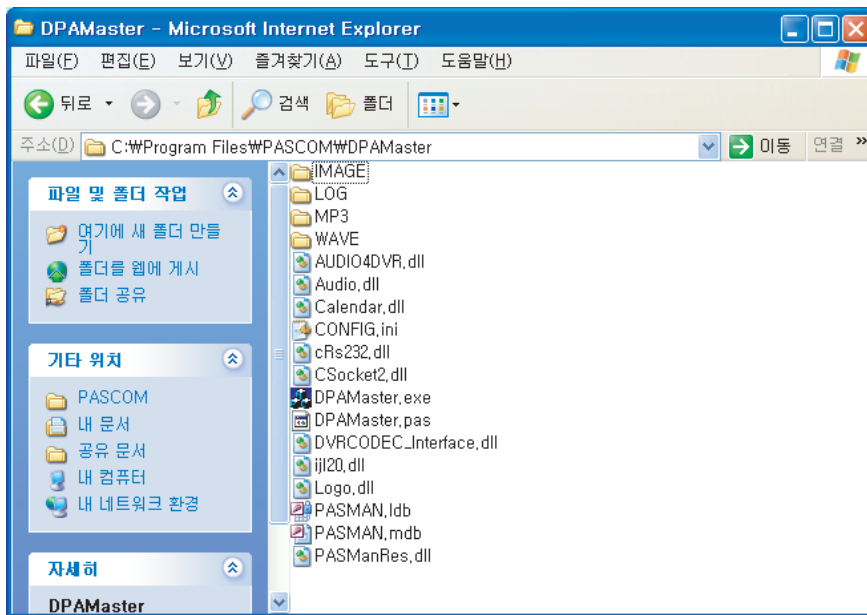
DPAMaster - Microsoft Internet Explorer

파일(F) 편집(E) 보기(V) 즐겨찾기(A) 도구(T) 도움말(H)

뒤로 검색 폴더

주소(D) C:₩Program Files₩PASCOM₩DPAMaster 이동 연결 »

파일 및 폴더 작업

여기에 새 폴더 만들기
폴더를 웹에 게시
폴더 공유

기타 위치

PASCOM
내 문서
공유 문서
내 컴퓨터
내 네트워크 환경

자세히

DPAMaster

IMAGE
LOG
MP3
WAVE
AUDIO4DVR.dll
Audio.dll
Calendar.dll
CONFIG.ini
cRs232.dll
CSocket2.dll
DPAMaster.exe
DPAMaster.pas
DVRCODEC_Interface.dll
ijl20.dll
Logo.dll
PASMAN.ldb
PASMAN.mdb
PASManRes.dll